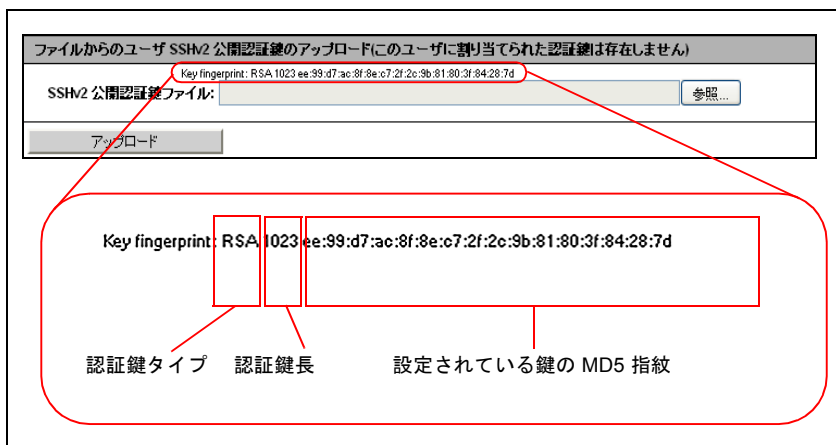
ファイルからのユーザ SSHv2 公開認証鍵のアップロード(このユーザに割り当てられた認証鍵は存在しません)

Key fingerprint: RSA 1023 ee:99:d7:ac:8f:8e:c7:2f:2c:9b:81:80:3f:84:28:7d

SSHv2 公開認証鍵ファイル:

参照...

アップロード

Key fingerprint: RSA 1023 ee:99:d7:ac:8f:8e:c7:2f:2c:9b:81:80:3f:84:28:7d

認証鍵タイプ

認証鍵長

設定されている鍵の MD5 指紋